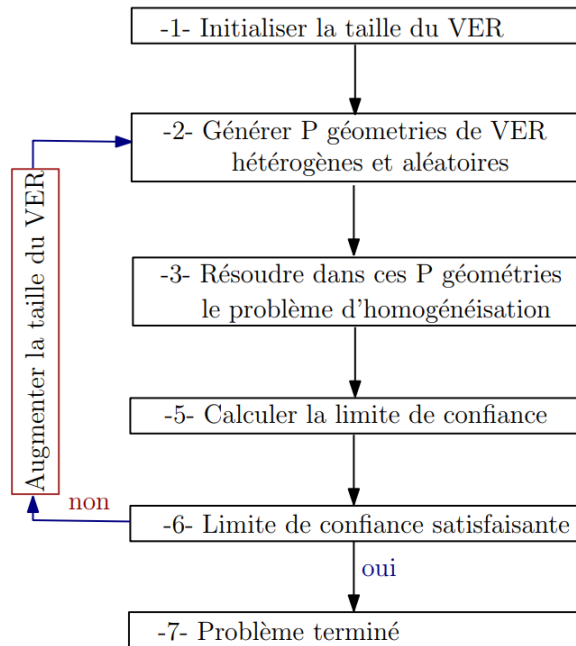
-1- Initialiser la taille du VER

-2- Générer P géometries de VER hétérogènes et aléatoires

Augmenter la taille du VER

-3- Résoudre dans ces P géométries le problème d'homogénéisation

-5- Calculer la limite de confiance

non

-6- Limite de confiance satisfaisante

oui

-7- Problème terminé